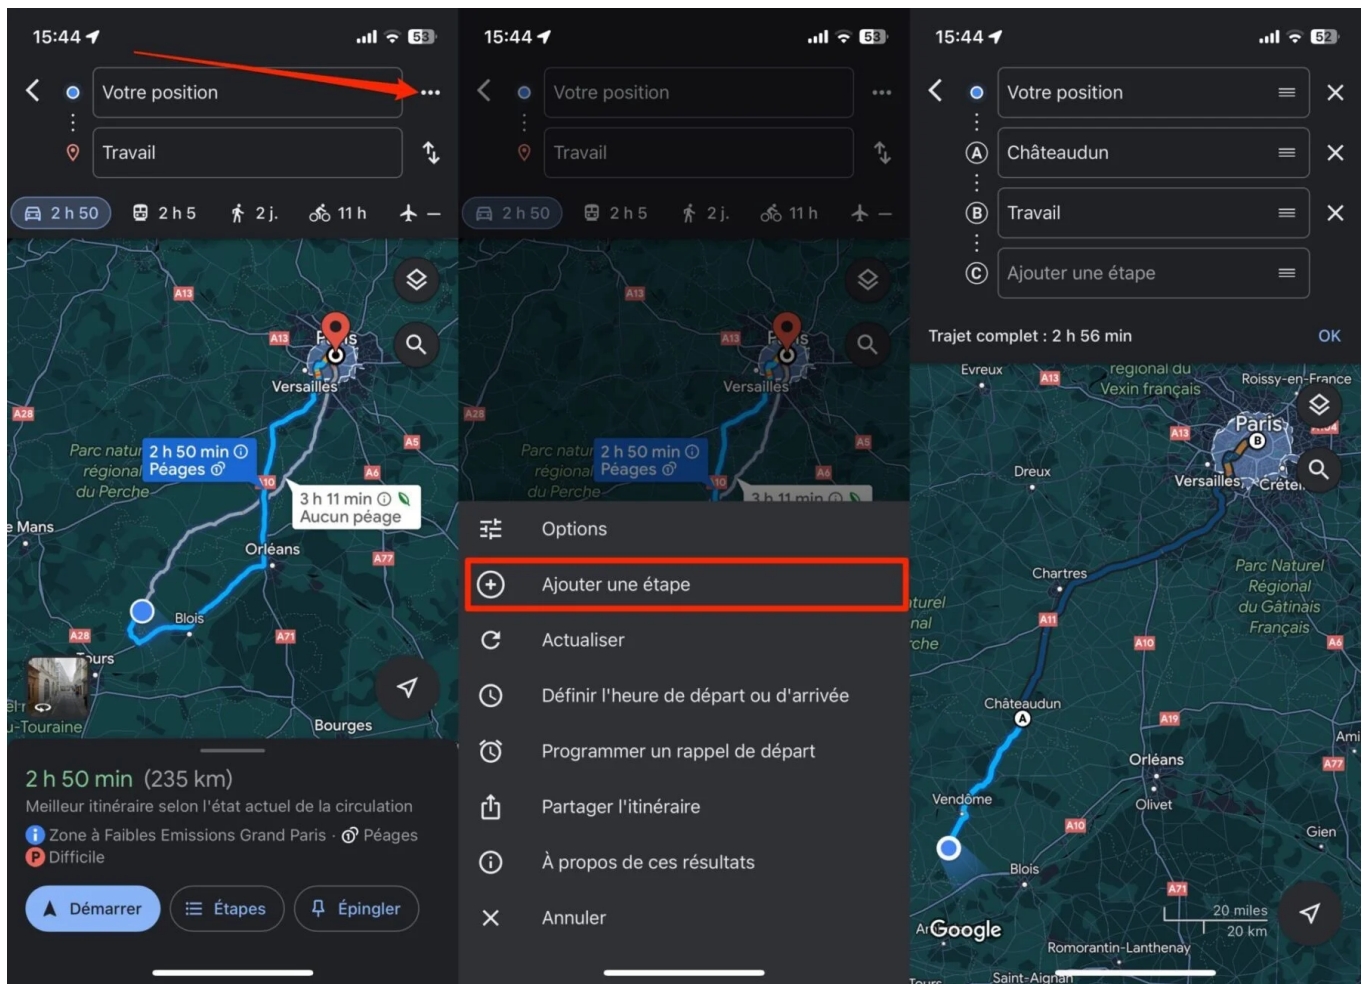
15:44 53

Votre position

Travail

2 h 50 2 h 5 2 j. 11 h –

A13 A13 Paris Versailles A28 A5 Parc naturel régional du Perche 2 h 50 min Péages A6 A10 3 h 11 min Aucun péage Le Mans Orléans A77 Blois A28 A71 Tours Touraine Bourges

2 h 50 min (235 km)
Meilleur itinéraire selon l'état actuel de la circulation
Zone à Faibles Emissions Grand Paris · Péages
Difficile

Démarrer Étapes Épingler

15:44 53

Votre position

Travail

2 h 50 2 h 5 2 j. 11 h –

Options

Ajouter une étape

Actualiser

Définir l'heure de départ ou d'arrivée

Programmer un rappel de départ

Partager l'itinéraire

À propos de ces résultats

Annuler

15:44 52

Votre position

A Châteaudun

B Travail

C Ajouter une étape

Trajet complet : 2 h 56 min OK

Evreux A13 régional du Vexin français Roissy-en-France Paris A13 Dreux Versailles Créteil Chartres Parc Naturel Régional du Gâtinais Français A11 A10 A6 Châteaudun A19 Orléans A77 Vendôme Olivet A10 Gien Blois A71 20 miles 20 km Google Romorantin-Lanthenay Tours Saint-Aignan